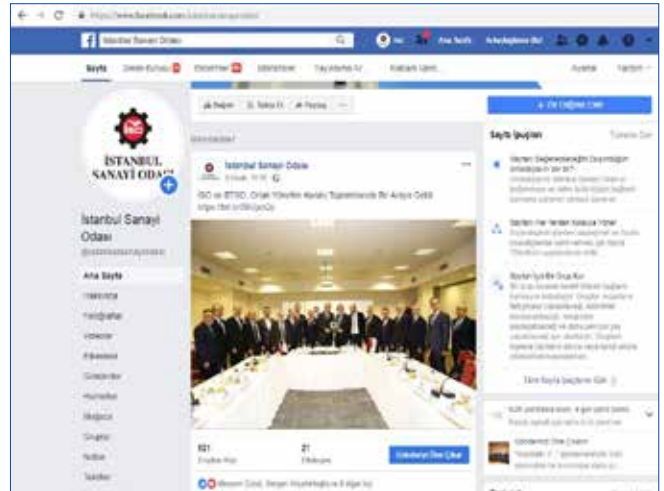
https://www.facebook.com/istanbulsanayiodasi/

İstanbul Sanayi Odası

Ana Sayfa

Sayfa

İSTANBUL SANAYİ ODASI

İstanbul Sanayi Odası

Ana Sayfa

Hakkında

Fotoğraflar

Videolar

Etkinlikler

Gönderiler

Topluluk

İstanbul Sanayi Odası

İSO ve BTSO, Ortak Yönetim Kurulu Toplantısında Bir Araya Geldi

Sayfa İpuçları

Öne Çıkar

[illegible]